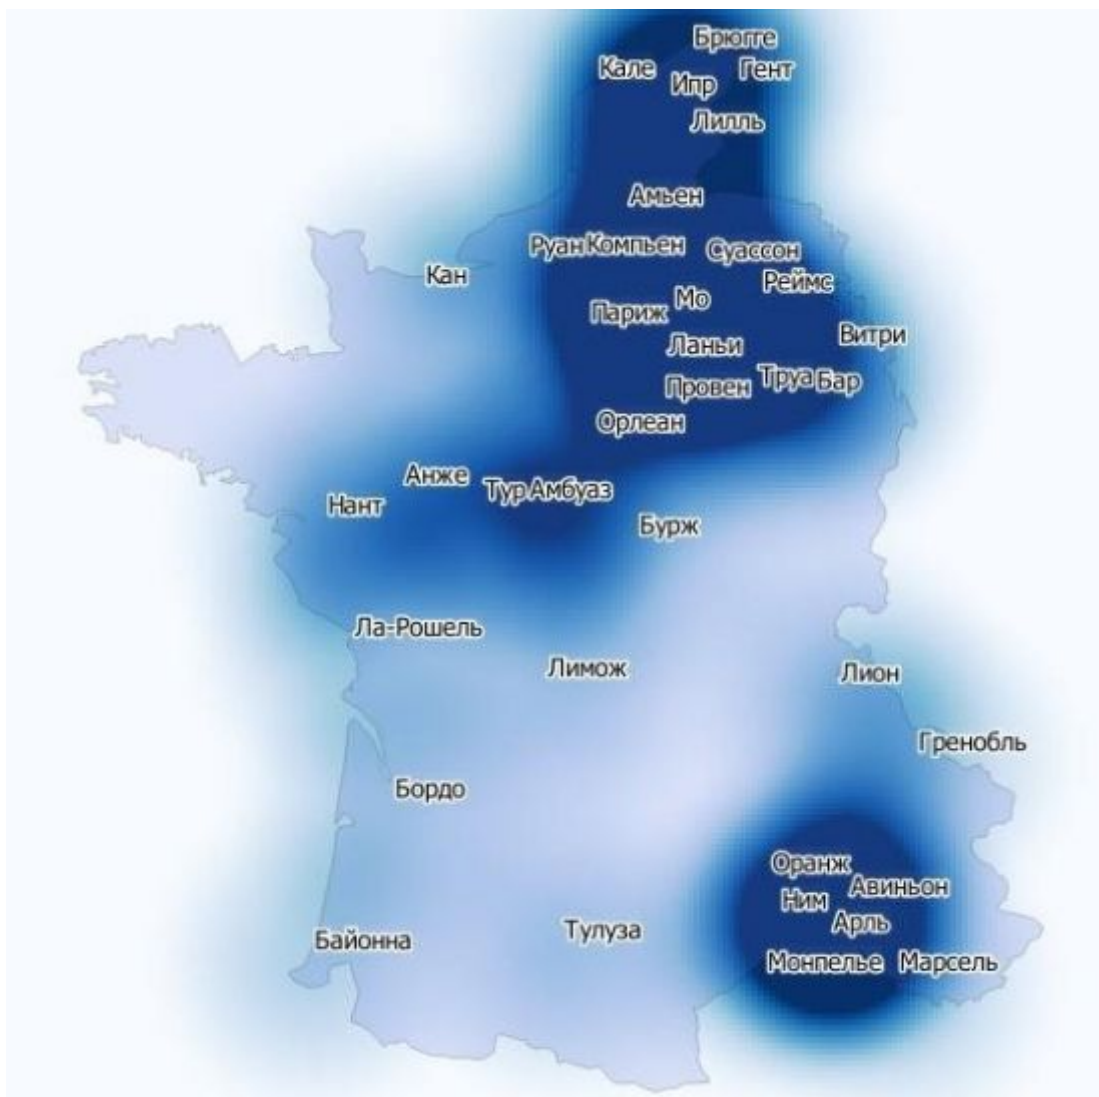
Брюгге
Кале
Ипр
Гент
Лилль
Амьен
Руан
Компьен
Суассон
Кан
Реймс
Мо
Париж
Витри
Ланьи
Провен
Труа
Бар
Орлеан
Анже
Тур
Амбуаз
Нант
Бурж
Ла-Рошель
Лимож
Лион
Гренобль
Бордо
Оранж
Авиньон
Ним
Арль
Байонна
Тулуза
Монпелье
Марсель